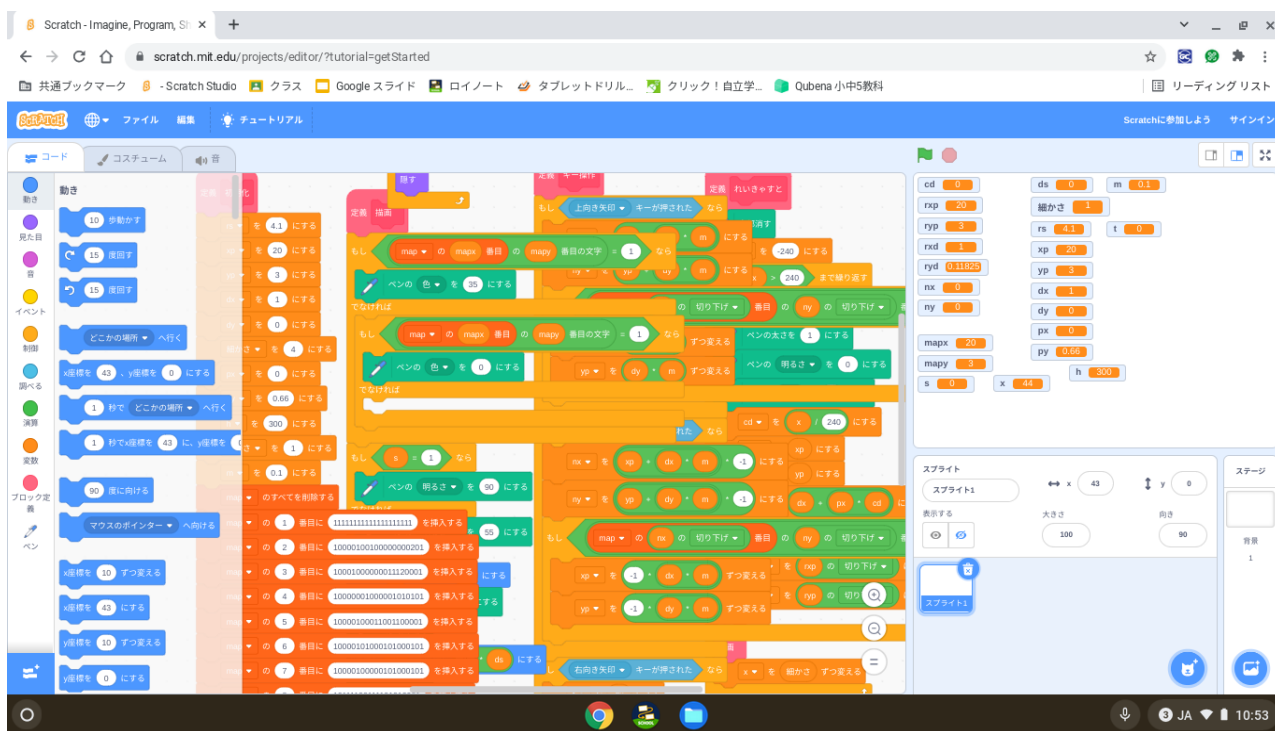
Scratch - Imagine, Program, Sh ×
scratch.mit.edu/projects/editor/?tutorial=getStarted
共通ブックマーク - Scratch Studio クラス Google スライド ロイノート タブレットドリル... クリック！自立学... Qubena 小中5教科 リーディング リスト

Scratch ファイル 編集 チュートリアル Scratchに参加しよう サインイン

コード コスチューム 音

動き
見た目
音
イベント
制御
調べる
演算
変数
ブロック定義
ペン

動き
10 歩動かす
15 度回す
15 度回す
どこかの場所 へ行く
x座標を 43 、y座標を 0 にする
1 秒で どこかの場所 へ行く
1 秒でx座標を 43 に、y座標を
90 度に向ける
マウスのポインター へ向ける
x座標を 10 ずつ変える
x座標を 43 にする
y座標を 10 ずつ変える
y座標を 0 にする

を 4.1 にする
を 20 にする
を 3 にする
を 1 にする
を 0 にする
を 4 にする
を 0 にする
を 0.66 にする
を 300 にする
を 1 にする
を 0.1 にする
のすべてを削除する
の 1 番目に 1111111111111111111 を挿入する
の 2 番目に 1000010010000000201 を挿入する
の 3 番目に 1000100000011120001 を挿入する
の 4 番目に 1000000100000101010101 を挿入する
の 5 番目に 1000010001100110001 を挿入する
の 6 番目に 1000010100010100101 を挿入する
の 7 番目に 1000010000101000101 を挿入する

定義 描画
隠す
もし map の mapx 番目 の mapy 番目の文字 = 1 なら
ペンの 色 を 35 にする
でなければ
もし map の mapx 番目 の mapy 番目の文字 = 1 なら
ペンの 色 を 0 にする
でなければ
もし s = 1 なら
ペンの 明るさ を 90 にする
55
ds にする

定義 キー操作
もし 上向き矢印 キーが押された なら
m にする
yp dy m にする
の 切り下げ 番目 の ny の 切り下げ
ずつ変える
yp を dy m ずつ変える
れた なら
nx を xp dx m -1 にする
ny を yp dy m -1 にする
もし map の nx の 切り下げ 番目 の ny の 切り下げ
xp を -1 dx m ずつ変える
yp を -1 dy m ずつ変える
もし 右向き矢印 キーが押された なら

定義 れいきゃすと
消す
を -240 にする
> 240 まで繰り返す
ペンの太さを 1 にする
ペンの 明るさ を 0 にする
cd を x / 240 にする
xp にする
yp にする
dx px cd
を cxp の 切り下げ
ryp の 切り
x を 細かさ ずつ変える

cd 0
rxp 20
ryp 3
rxd 1
ryd 0.11825
nx 0
ny 0
mapx 20
mapy 3
s 0
x 44
ds 0
細かさ 1
rs 4.1
xp 20
yp 3
dx 1
dy 0
px 0
py 0.66
h 300
m 0.1
t 0

スプライト
スプライト1
x 43
y 0
表示する
大きさ 100
向き 90
スプライト1
ステージ
背景
1

JA 10:53